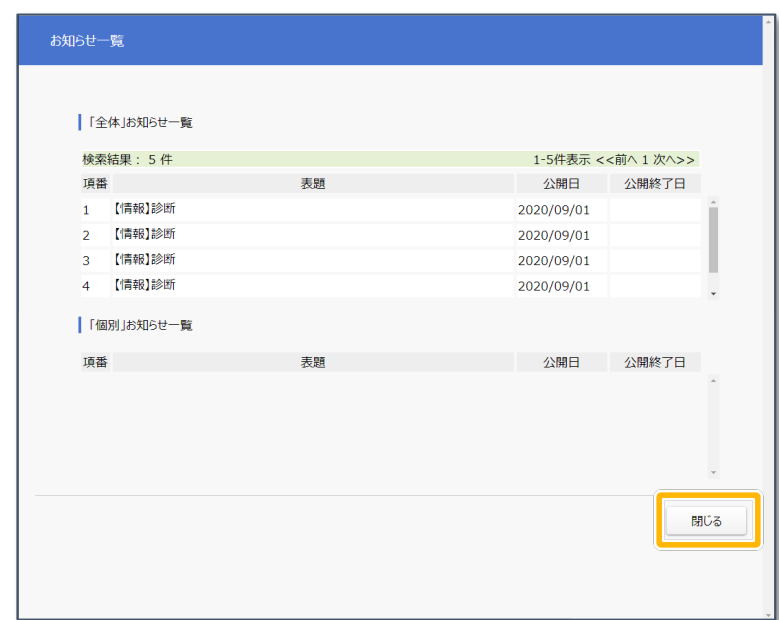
お知らせ一覧

「全体」お知らせ一覧

検索結果： 5 件　1-5件表示 <<前へ 1 次へ>>

| 項番 | 表題 | 公開日 | 公開終了日 |
|---|---|---|---|
| 1 | 【情報】診断 | 2020/09/01 | |
| 2 | 【情報】診断 | 2020/09/01 | |
| 3 | 【情報】診断 | 2020/09/01 | |
| 4 | 【情報】診断 | 2020/09/01 | |

「個別」お知らせ一覧

| 項番 | 表題 | 公開日 | 公開終了日 |
|---|---|---|---|

閉じる